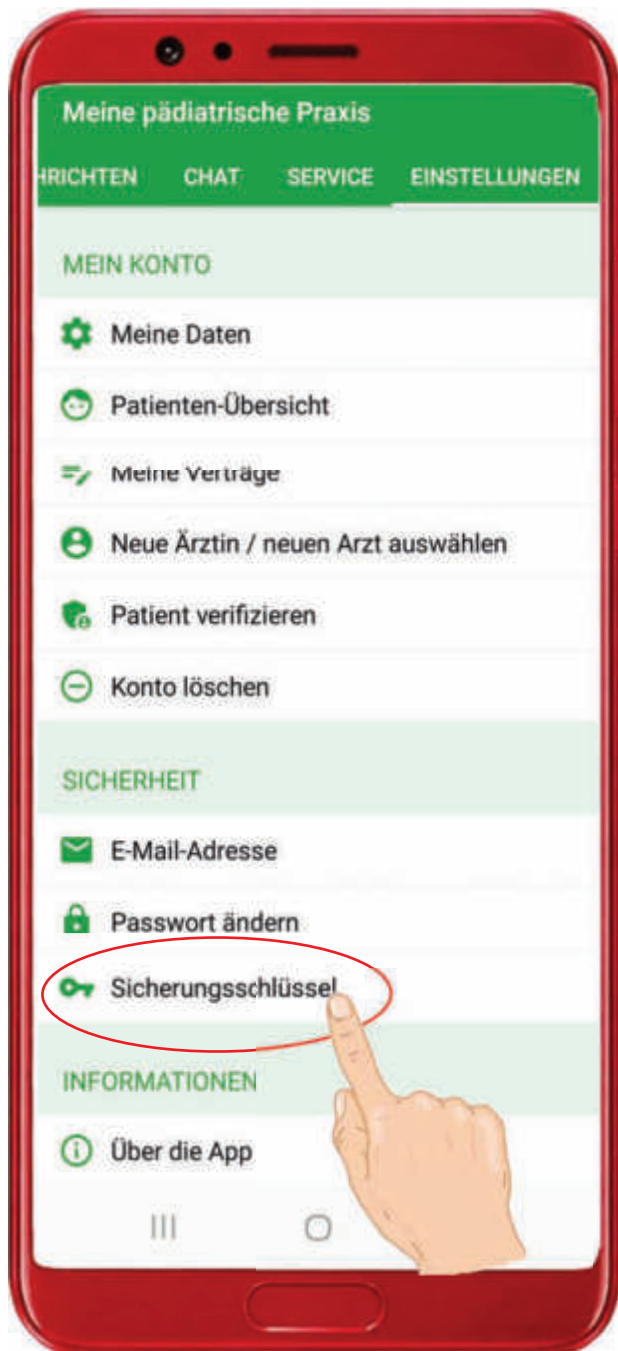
Meine pädiatrische Praxis

HRICHTEN CHAT SERVICE EINSTELLUNGEN

MEIN KONTO

Meine Daten

Patienten-Übersicht

Meine Verträge

Neue Ärztin / neuen Arzt auswählen

Patient verifizieren

Konto löschen

SICHERHEIT

E-Mail-Adresse

Passwort ändern

Sicherungsschlüssel

INFORMATIONEN

Über die App